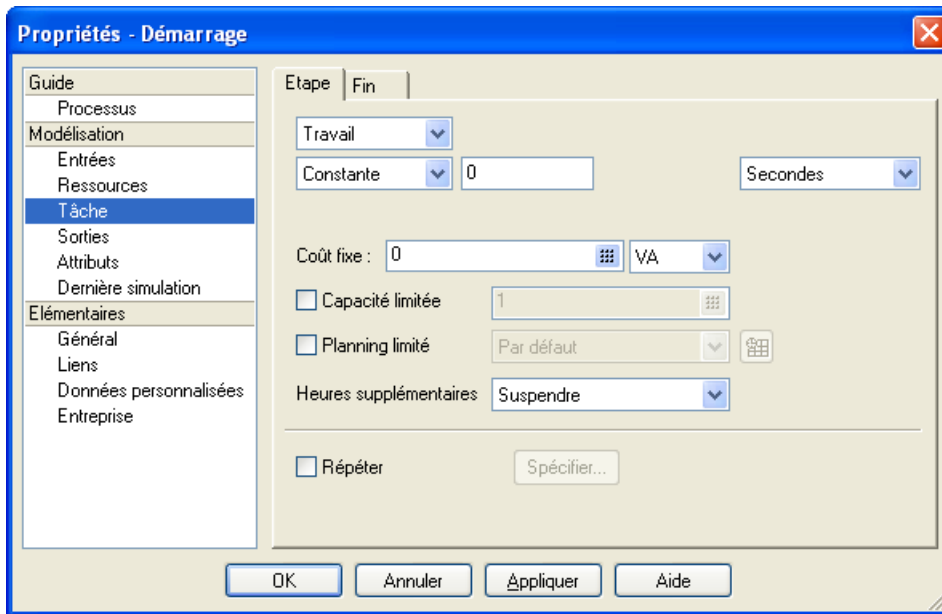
Propriétés - Démarrage

Guide
Processus
Modélisation
Entrées
Ressources
Tâche
Sorties
Attributs
Dernière simulation
Elémentaires
Général
Liens
Données personnalisées
Entreprise

Etape
Fin

Travail
Constante
0
Secondes

Coût fixe :
0
VA

Capacité limitée
1

Planning limité
Par défaut

Heures supplémentaires
Suspendre

Répéter
Spécifier...

OK
Annuler
Appliquer
Aide